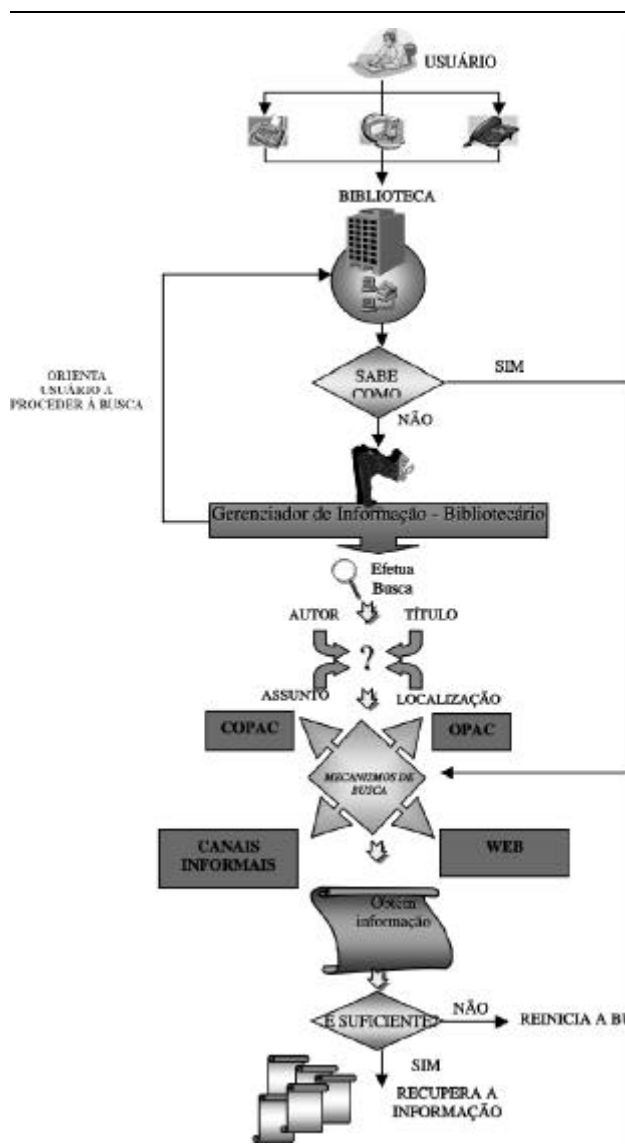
USUÁRIO

BIBLIOTECA

ORIENTA USUÁRIO A PROCEDER À BUSCA

SABE COMO

SIM

NÃO

Gerenciador de Informação - Bibliotecário

Efetua Busca

AUTOR

TÍTULO

?

ASSUNTO

LOCALIZAÇÃO

COPAC

OPAC

MECANISMOS DE BUSCA

CANAIS INFORMAIS

WEB

Obtém informação

É SUFICIENTE?

NÃO

REINICIA A BU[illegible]

SIM

RECUPERA A INFORMAÇÃO